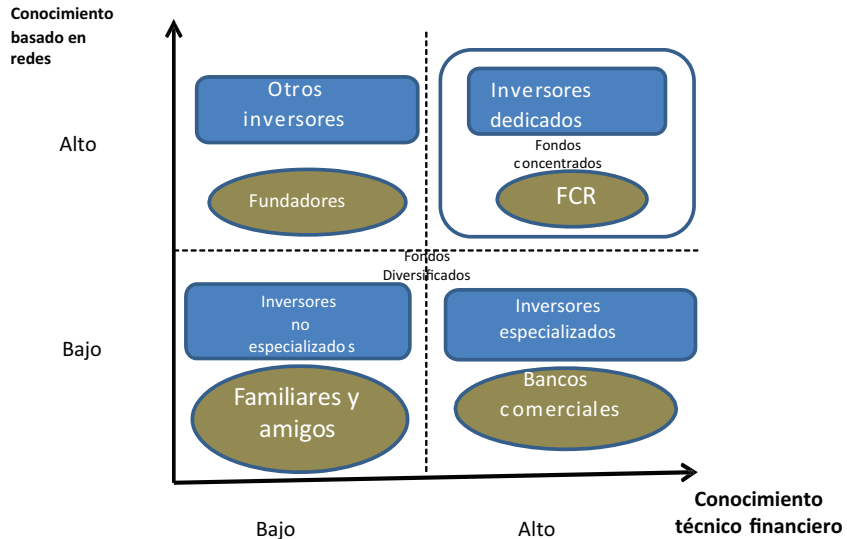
Conocimiento basado en redes

Alto

Otros inversores

Inversores dedicados

Fondos concentrados

FCR

Fundadores

Fondos Diversificados

Inversores no especializados

Inversores especializados

Bajo

Familiares y amigos

Bancos comerciales

Conocimiento técnico financiero

Bajo

Alto